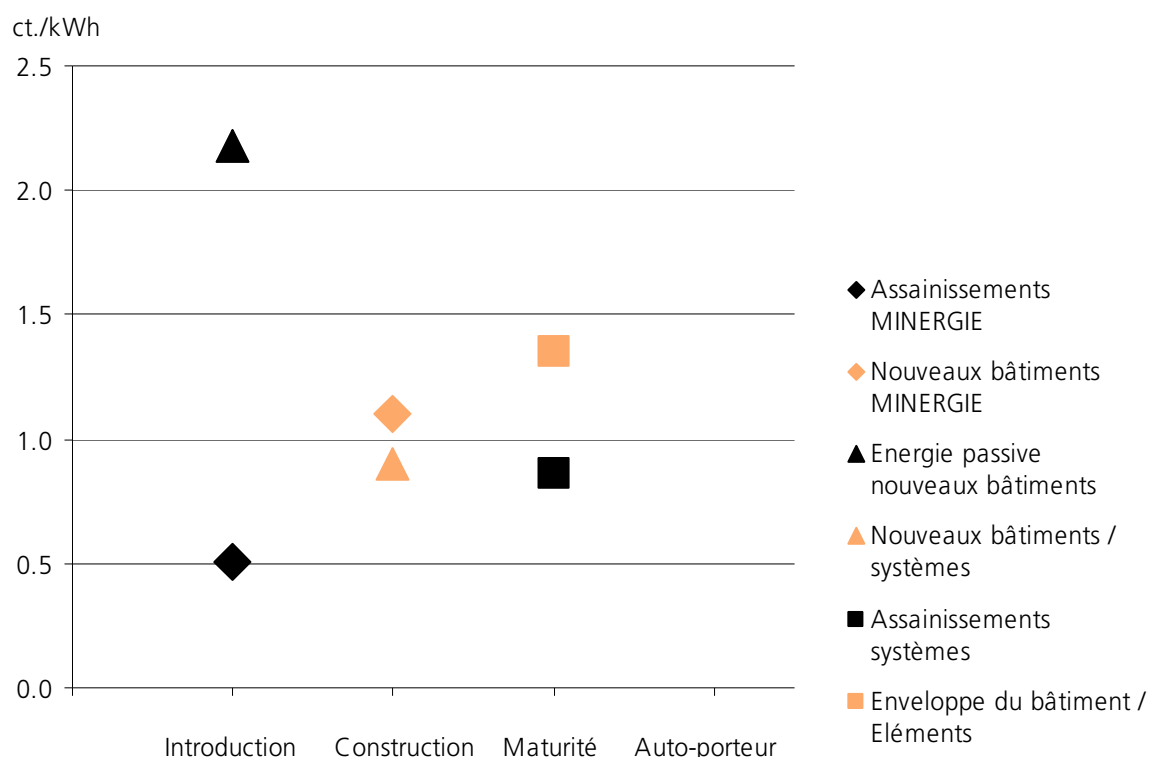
ct./kWh

2.5
2.0
1.5
1.0
0.5
0.0

Introduction
Construction
Maturité
Auto-porteur

Assainissements MINERGIE
Nouveaux bâtiments MINERGIE
Energie passive nouveaux bâtiments
Nouveaux bâtiments / systèmes
Assainissements systèmes
Enveloppe du bâtiment / Eléments